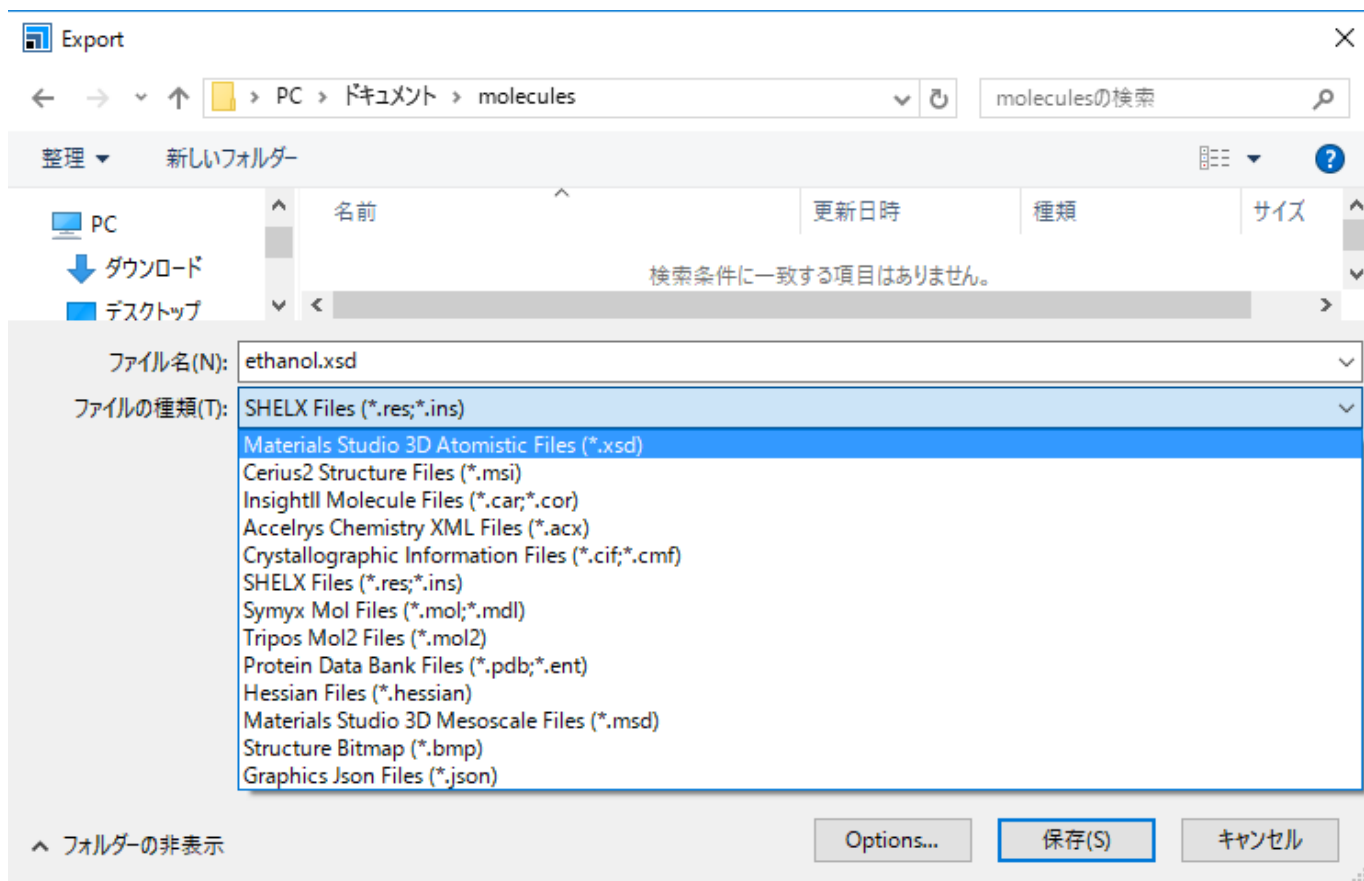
Export

PC > ドキュメント > molecules

moleculesの検索

整理 ▾ 新しいフォルダー

PC
ダウンロード
デスクトップ

名前 更新日時 種類 サイズ

検索条件に一致する項目はありません。

ファイル名(N): ethanol.xsd

ファイルの種類(T): SHELX Files (*.res;*.ins)

Materials Studio 3D Atomistic Files (*.xsd)
Cerius2 Structure Files (*.msi)
InsightII Molecule Files (*.car;*.cor)
Accelrys Chemistry XML Files (*.acx)
Crystallographic Information Files (*.cif;*.cmf)
SHELX Files (*.res;*.ins)
Symyx Mol Files (*.mol;*.mdl)
Tripos Mol2 Files (*.mol2)
Protein Data Bank Files (*.pdb;*.ent)
Hessian Files (*.hessian)
Materials Studio 3D Mesoscale Files (*.msd)
Structure Bitmap (*.bmp)
Graphics Json Files (*.json)

フォルダーの非表示

Options... 保存(S) キャンセル